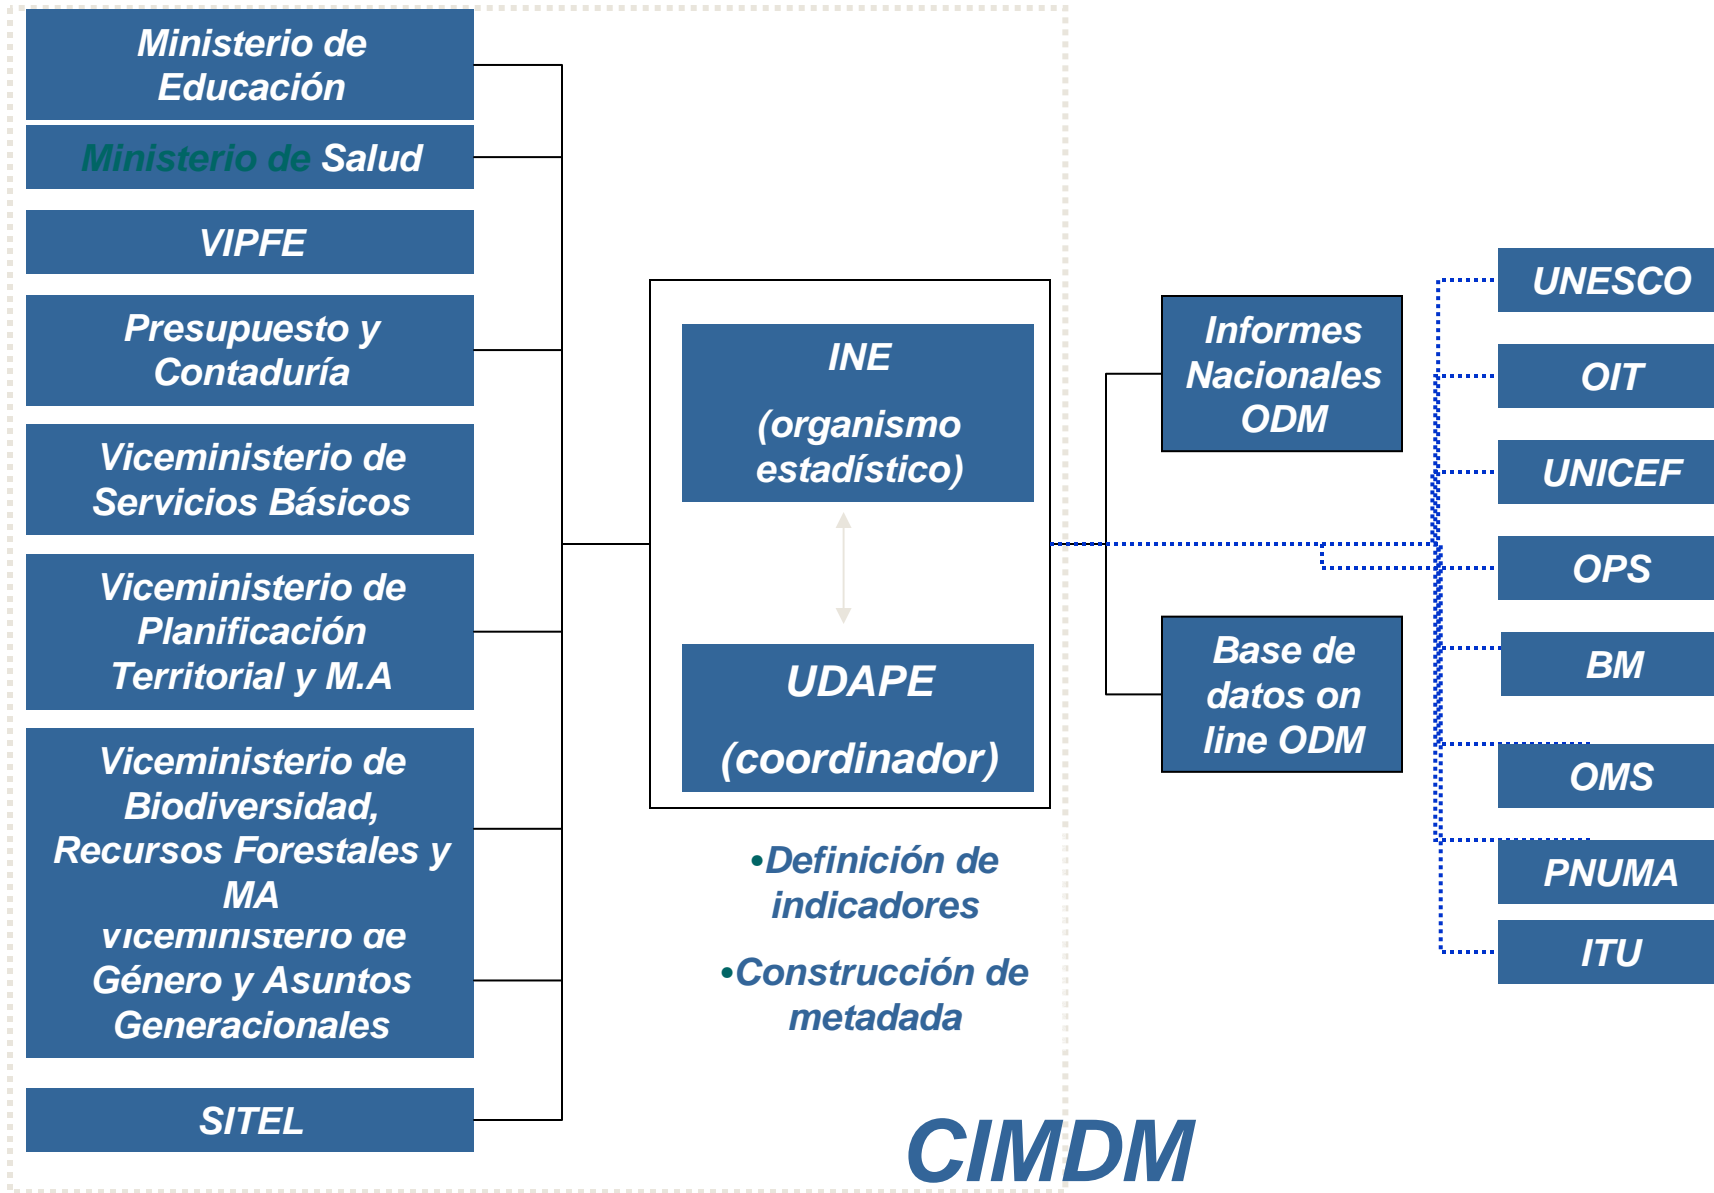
Ministerio de Educación

Ministerio de Salud

VIPFE

Presupuesto y Contaduría

Viceministerio de Servicios Básicos

Viceministerio de Planificación Territorial y M.A

Viceministerio de Biodiversidad, Recursos Forestales y MA

Viceministerio de Género y Asuntos Generacionales

SITEL

INE

(organismo estadístico)

UDAPE

(coordinador)

•Definición de indicadores

•Construcción de metadada

Informes Nacionales ODM

Base de datos on line ODM

UNESCO

OIT

UNICEF

OPS

BM

OMS

PNUMA

ITU

CIMDM